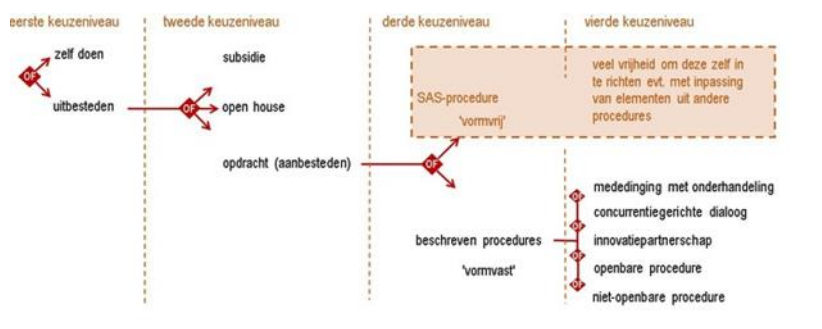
eerste keuzeniveau

zelf doen

OF

uitbesteden

tweede keuzeniveau

subsidie

OF

open house

opdracht (aanbesteden)

derde keuzeniveau

SAS-procedure

'vormvrij'

OF

beschreven procedures

'vormvast'

vierde keuzeniveau

veel vrijheid om deze zelf in te richten evt. met inpassing van elementen uit andere procedures

OF

mededinging met onderhandeling

OF

concurrentiegerichte dialoog

innovatiepartnerschap

OF

openbare procedure

OF

niet-openbare procedure